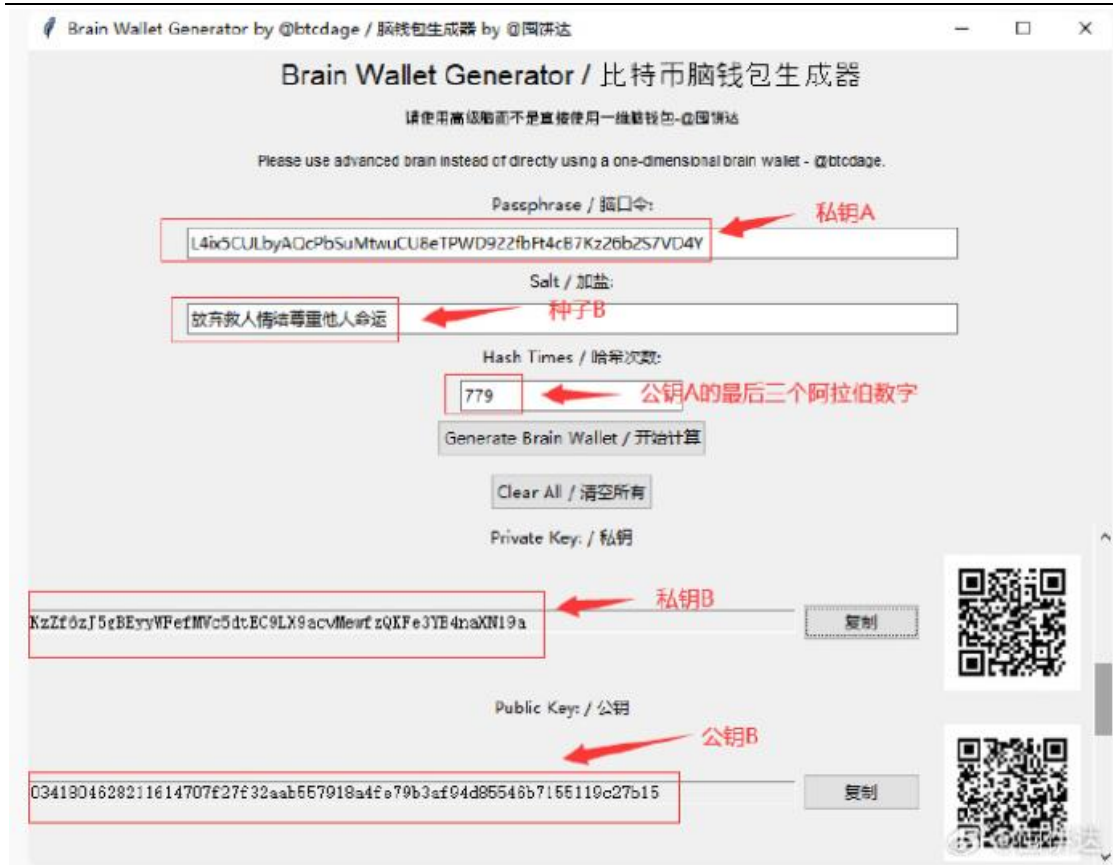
Brain Wallet Generator by @btcdage / 脑钱包生成器 by @国饼达

Brain Wallet Generator / 比特币脑钱包生成器

请使用高级脑而不是直接使用一维脑钱包-@国饼达

Please use advanced brain instead of directly using a one-dimensional brain wallet - @btcdage.

Passphrase / 脑口令:

L4ix5CULbyAQcPbSuMtwuCU8eTPWD922fbFt4cB7Kz26b2S7VD4Y

私钥A

Salt / 加盐:

放弃救人情结尊重他人命运

种子B

Hash Times / 哈希次数:

779

公钥A的最后三个阿拉伯数字

Generate Brain Wallet / 开始计算

Clear All / 清空所有

Private Key: / 私钥

KzZf6zJ5gBEyyWFefMVc5dtEC9LX9acvMewfzQKFe3YB4naXN19a

私钥B

复制

Public Key: / 公钥

公钥B

0341804628211614707f27f32aab557918a4fa79b3af94d85546b7155119c27b15

复制

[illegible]